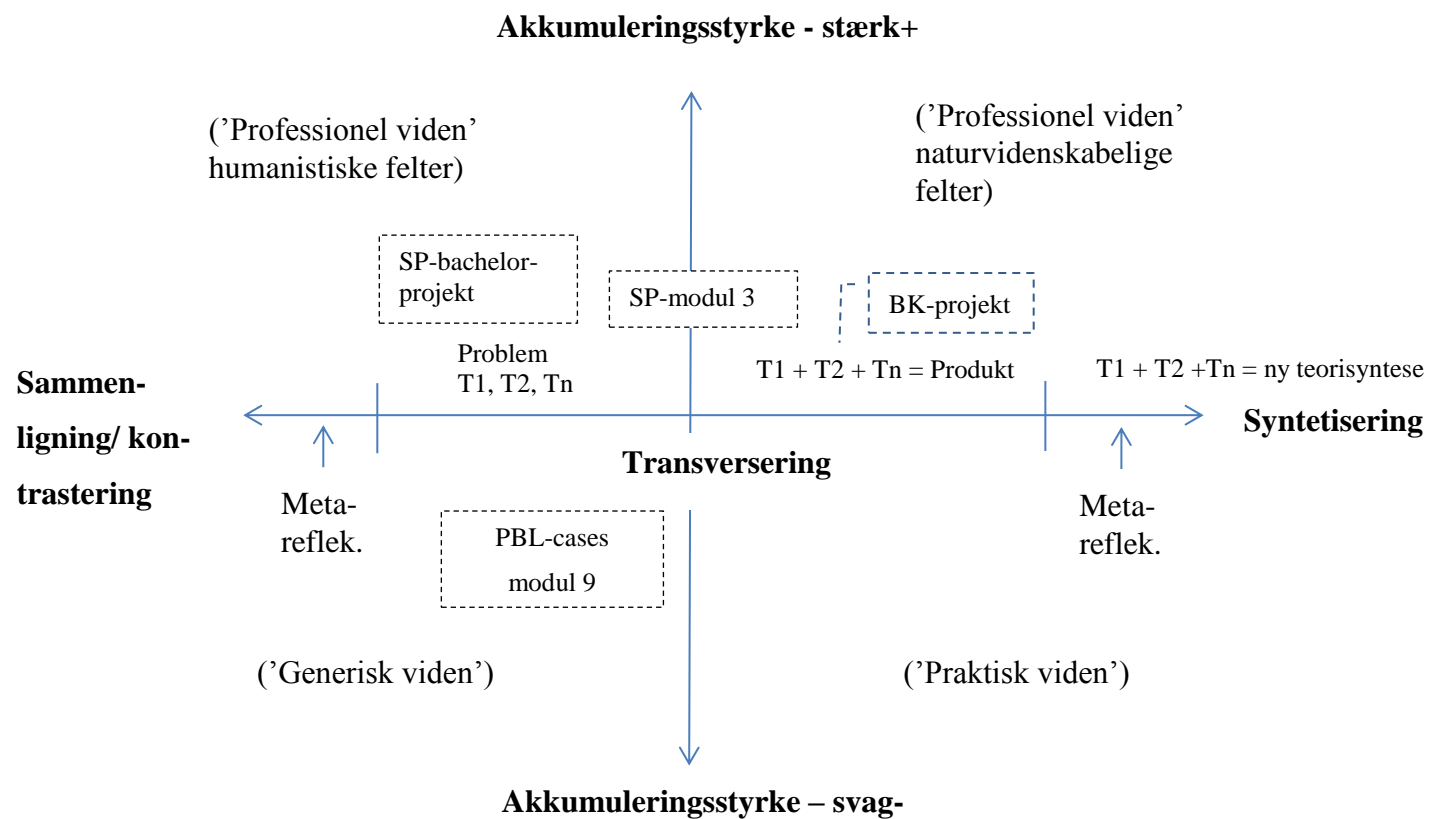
Akkumuleringsstyrke - stærk+

('Professionel viden' humanistiske felter)

('Professionel viden' naturvidenskabelige felter)

SP-bachelor-projekt

SP-modul 3

BK-projekt

Problem
T1, T2, Tn

T1 + T2 + Tn = Produkt

T1 + T2 +Tn = ny teorisyntese

Sammen-ligning/ kon-trastering

Syntetisering

Transversering

Meta-reflek.

Meta-reflek.

PBL-cases
modul 9

('Generisk viden')

('Praktisk viden')

Akkumuleringsstyrke – svag-